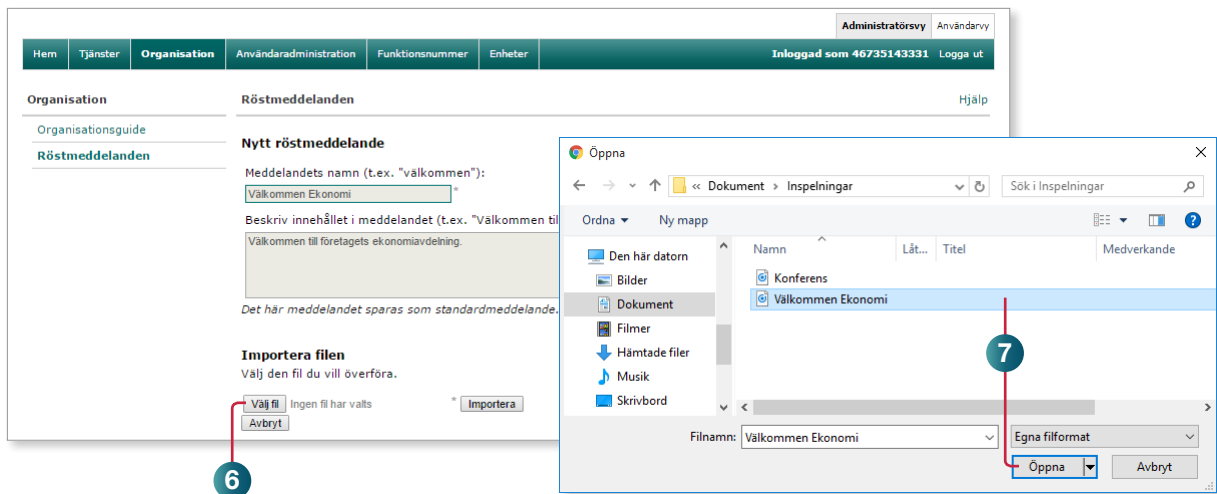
Administratörsvy Användarvy

Hem Tjänster Organisation Användaradministration Funktionsnummer Enheter Inloggad som 46735143331 Logga ut

Organisation

Organisationsguide

Röstmeddelanden

Röstmeddelanden

Hjälp

Nytt röstmeddelande

Meddelandets namn (t.ex. "välkommen"):

Välkommen Ekonomi *

Beskriv innehållet i meddelandet (t.ex. "Välkommen til

Välkommen till företagets ekonomiavdelning.

Det här meddelandet sparas som standardmeddelande.

Importera filen

Välj den fil du vill överföra.

Välj fil Ingen fil har valts * Importera

Avbryt

6

Öppna

« Dokument › Inspelningar

Sök i Inspelningar

Ordna ▾ Ny mapp

Den här datorn

Bilder

Dokument

Filmer

Hämtade filer

Musik

Skrivbord

Namn Låt... Titel Medverkande

Konferens

Välkommen Ekonomi

7

Filnamn: Välkommen Ekonomi

Egna filformat

Öppna

Avbryt